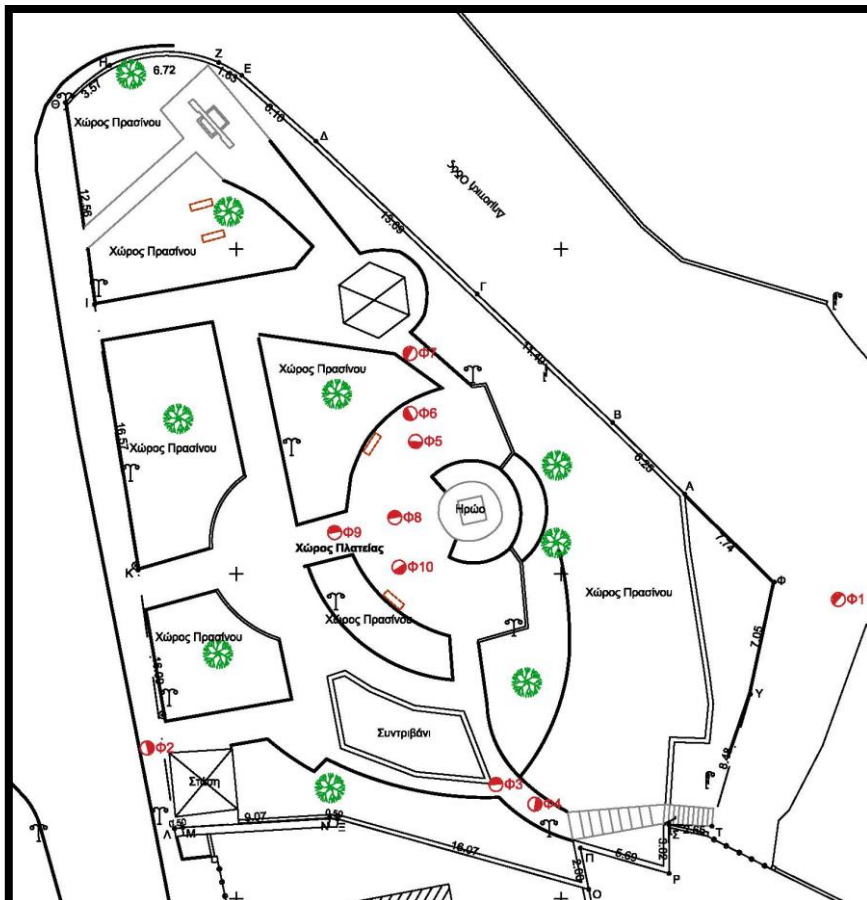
Η
Ζ
Ε
6.72
7.03
Θ
3.57
8.10
Δ
Χώρος Πρασίνου
Δημοτική Οδός
12.56
13.69
Χώρος Πρασίνου
Ι
Γ
Φ7
11.40
Χώρος Πρασίνου
Β
16.57
Φ6
Χώρος Πρασίνου
Φ5
8.26
Α
Ηρώο
Φ9
Φ8
Χώρος Πλατείας
7.74
Κ
Φ10
Φ
Χώρος Πρασίνου
Φ1
Χώρος Πρασίνου
Χώρος Πρασίνου
7.05
18.90
Υ
Συντριβάνι
8.48
Φ2
Στέγη
Φ3
Φ4
Λ
0.50
Μ
9.07
0.50
Ν
Ξ
16.07
5.69
5.65
Σ
Τ
Π
Ρ
5.69
Ο